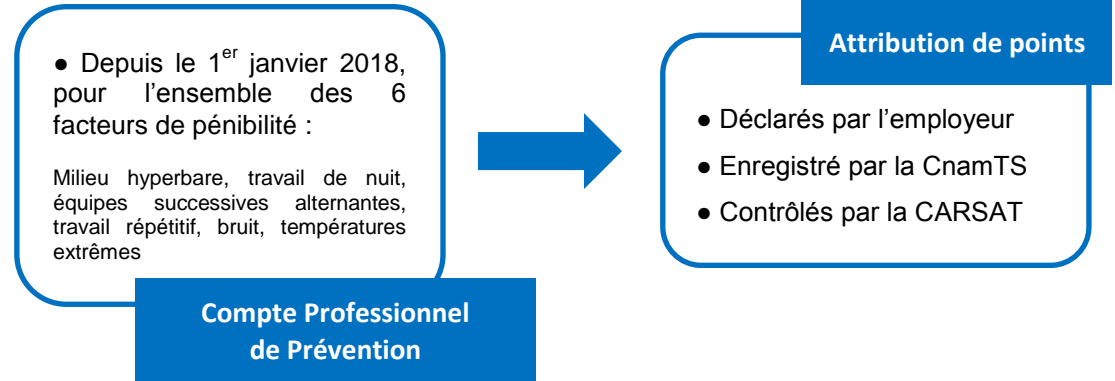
● Depuis le 1$^{er}$ janvier 2018, pour l’ensemble des 6 facteurs de pénibilité :

Milieu hyperbare, travail de nuit, équipes successives alternantes, travail répétitif, bruit, températures extrêmes

Compte Professionnel de Prévention

Attribution de points

● Déclarés par l’employeur

● Enregistré par la CnamTS

● Contrôlés par la CARSAT